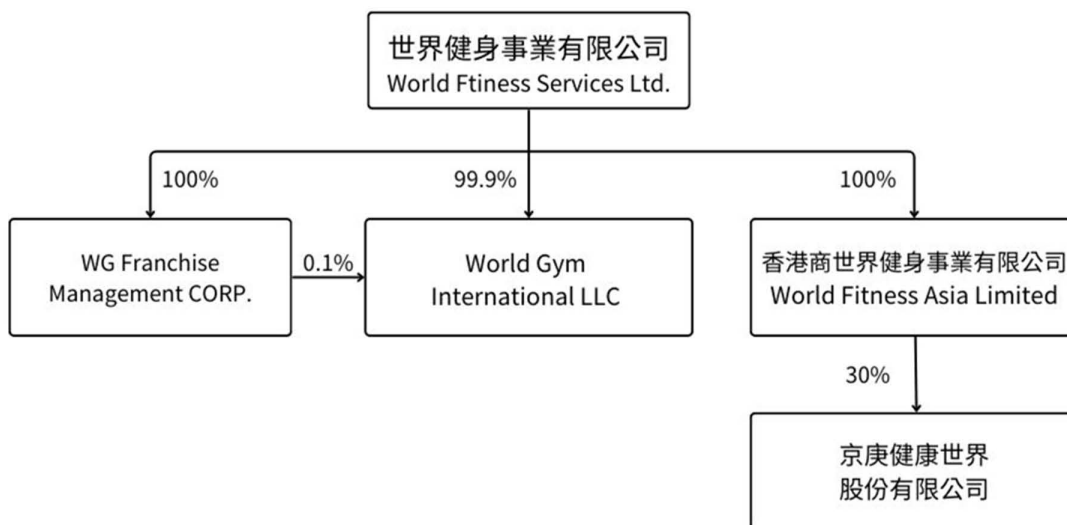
世界健身事業有限公司
World Ftiness Services Ltd.

100%

99.9%

100%

WG Franchise Management CORP.

0.1%

World Gym International LLC

香港商世界健身事業有限公司
World Fitness Asia Limited

30%

京庚健康世界
股份有限公司